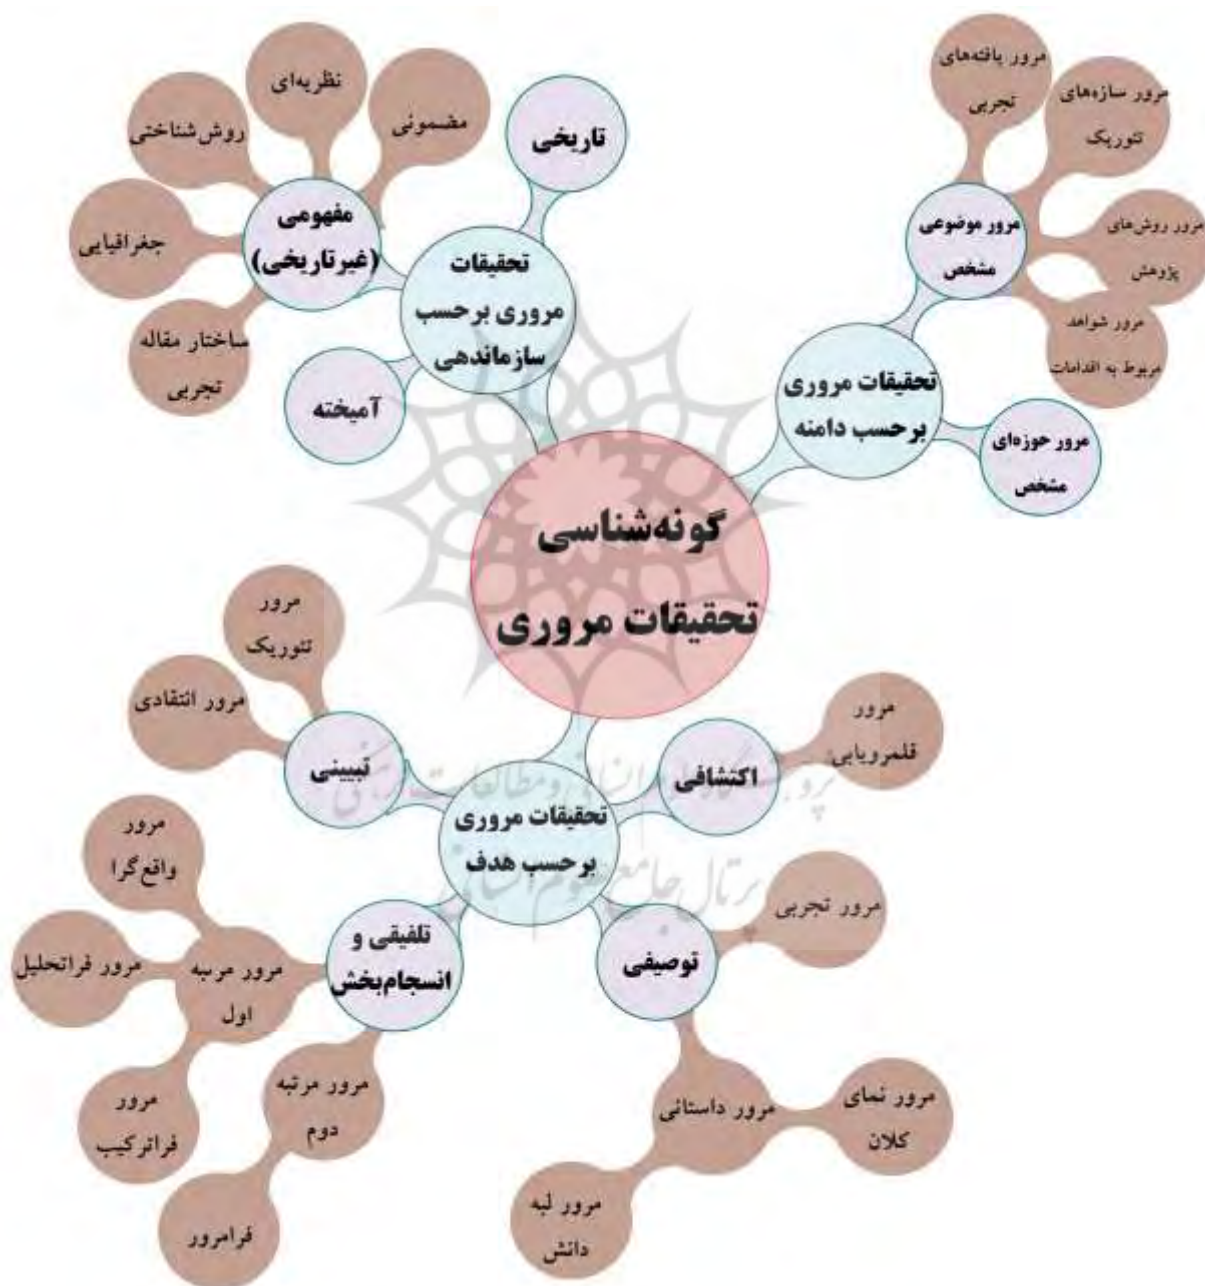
گونه‌شناسی تحقیقات مروری

تحقیقات مروری برحسب سازماندهی

تاریخی

مفهومی (غیرتاریخی)

نظریه‌ای

مضمونی

روش‌شناختی

جغرافیایی

ساختار مقاله تجربی

آمیخته

تحقیقات مروری برحسب دامنه

مرور موضوعی مشخص

مرور یافته‌های تجربی

مرور سازه‌های تئوریک

مرور روش‌های پژوهش

مرور شواهد مربوط به اقدامات

مرور حوزه‌ای مشخص

تحقیقات مروری برحسب هدف

تبیینی

مرور تئوریک

مرور انتقادی

اکتشافی

مرور قلمرویابی

تلفیقی و انسجام‌بخش

مرور مرتبه اول

مرور واقع‌گرا

مرور فراتحلیل

مرور فراترکیب

مرور مرتبه دوم

فرامرور

توصیفی

مرور تجربی

مرور داستانی

مرور نمای کلان

مرور لبه دانش

پرتال جامع علوم انسانی

پژوهشگاه علوم انسانی و مطالعات فرهنگی